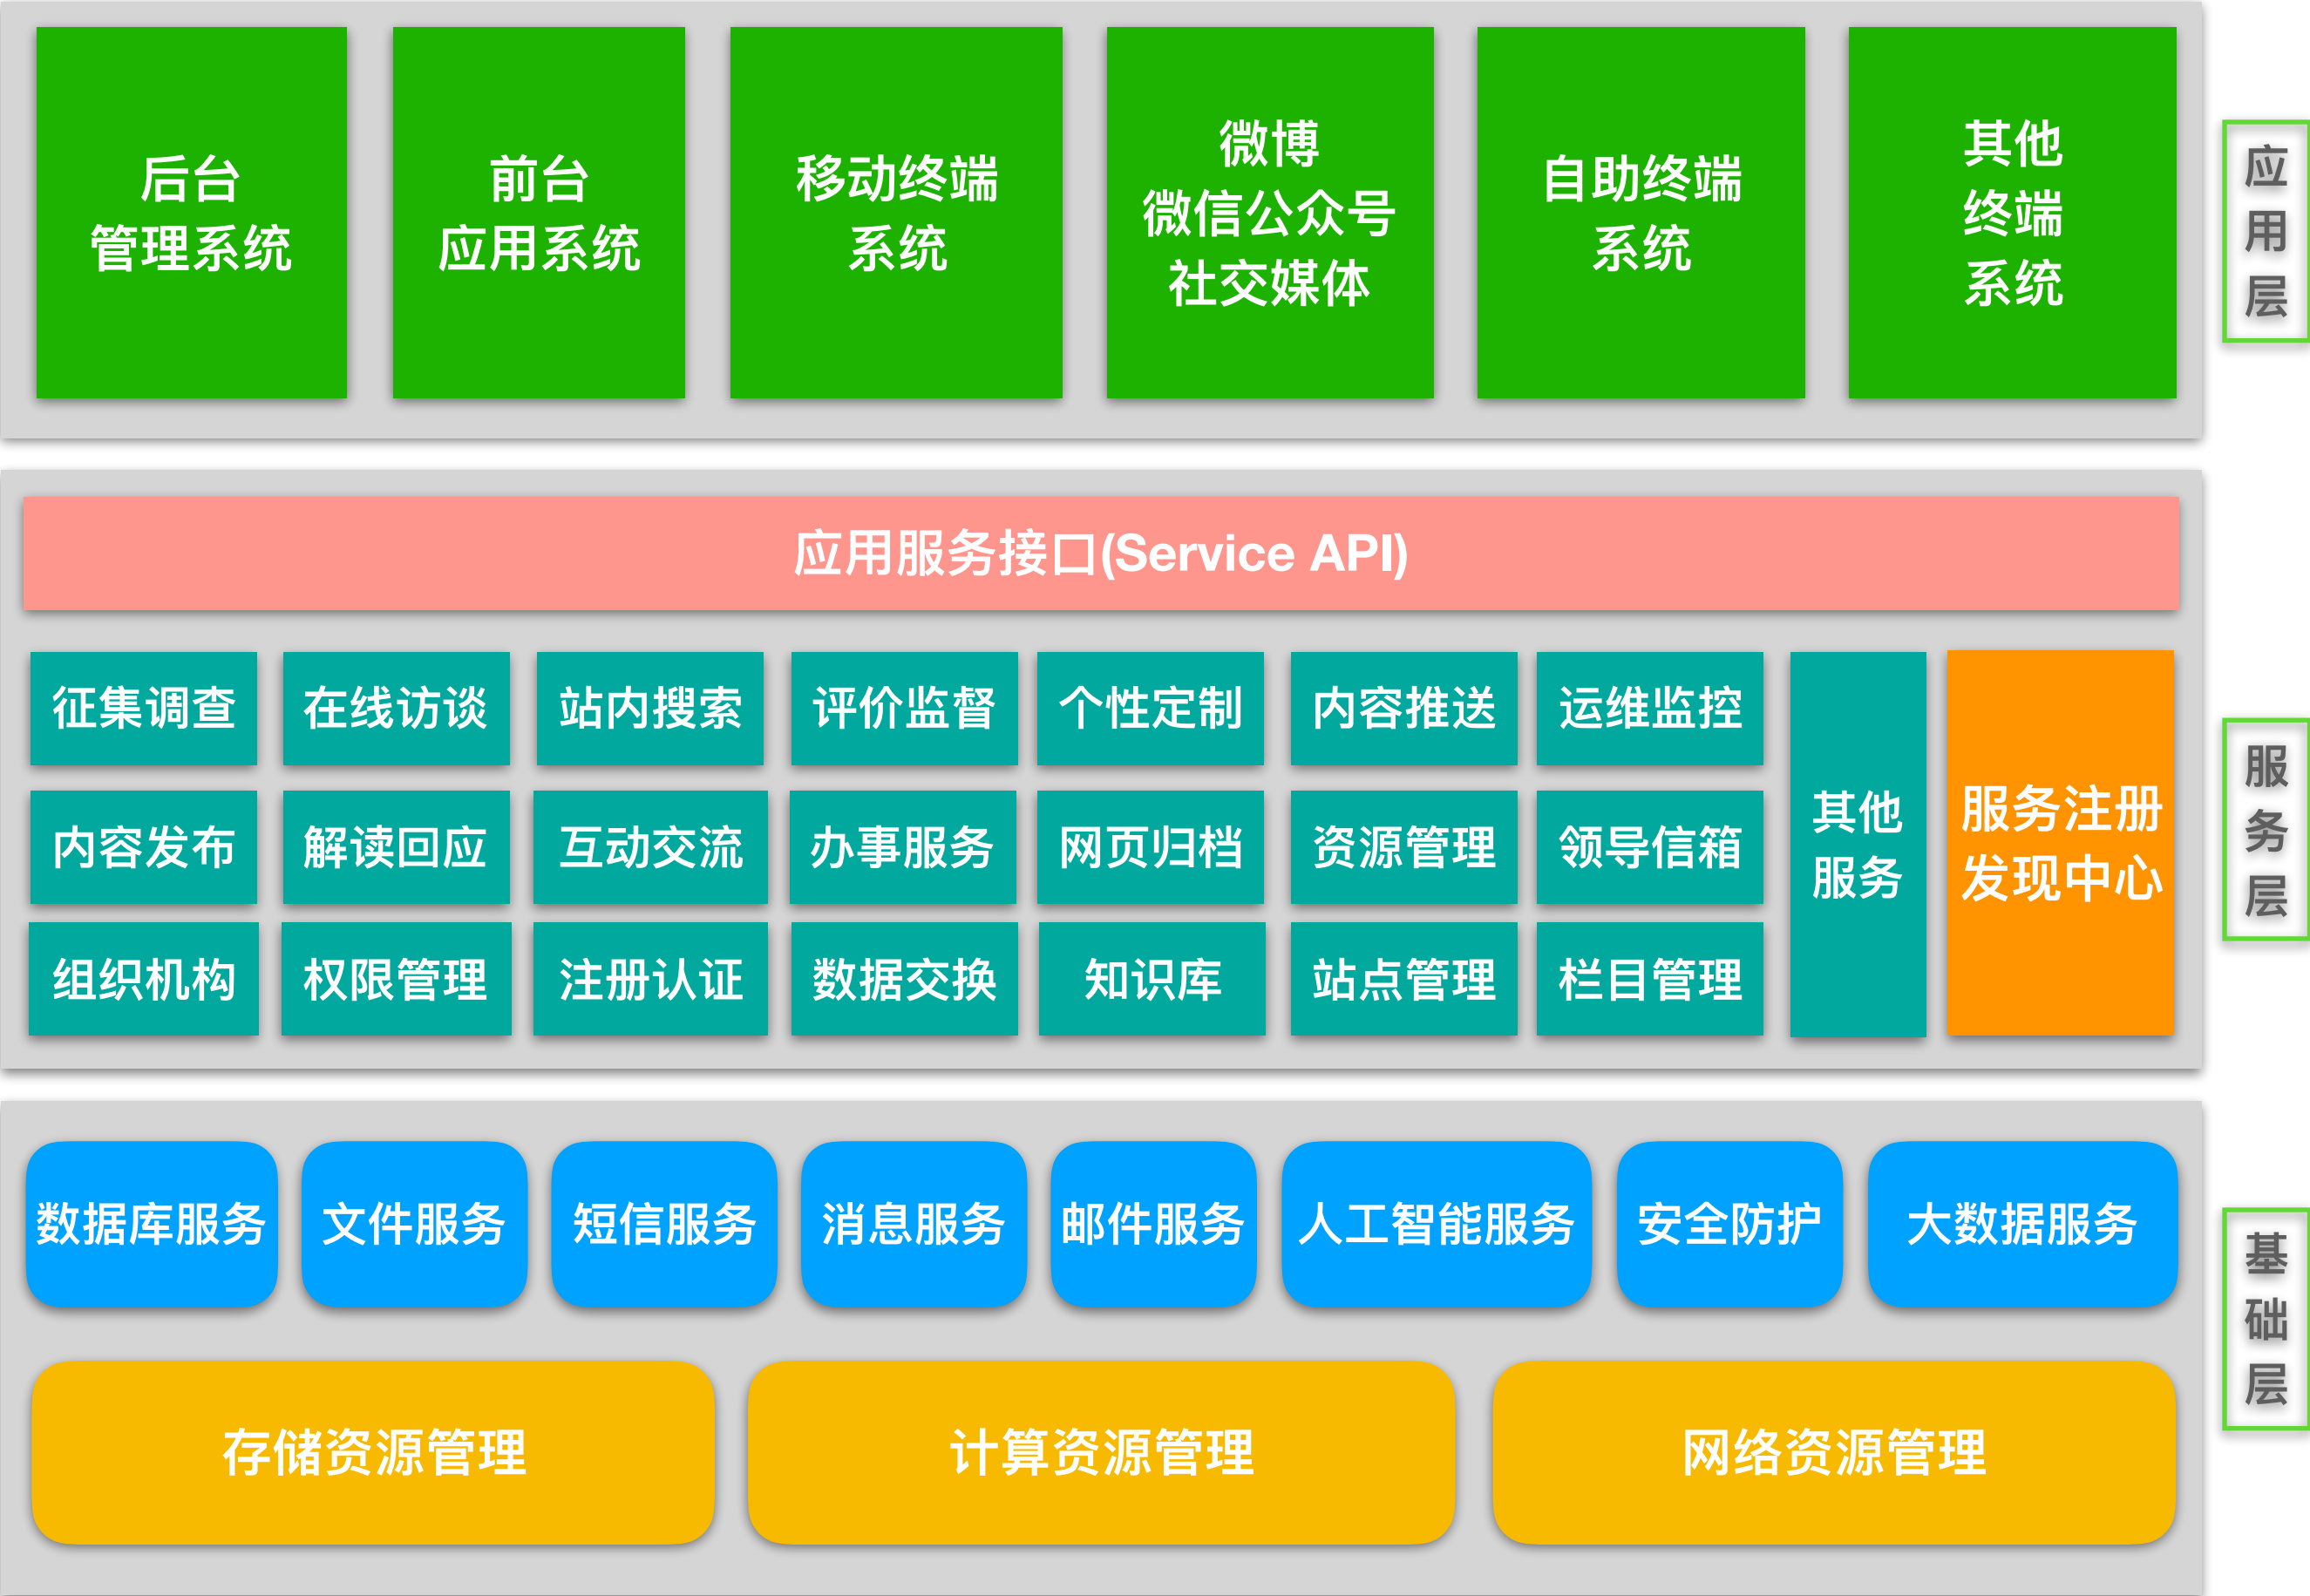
后台
管理系统

前台
应用系统

移动终端
系统

微博
微信公众号
社交媒体

自助终端
系统

其他
终端
系统

应用层

应用服务接口(Service API)

征集调查

在线访谈

站内搜索

评价监督

个性定制

内容推送

运维监控

内容发布

解读回应

互动交流

办事服务

网页归档

资源管理

领导信箱

组织机构

权限管理

注册认证

数据交换

知识库

站点管理

栏目管理

其他
服务

服务注册
发现中心

服务层

数据库服务

文件服务

短信服务

消息服务

邮件服务

人工智能服务

安全防护

大数据服务

存储资源管理

计算资源管理

网络资源管理

基础层